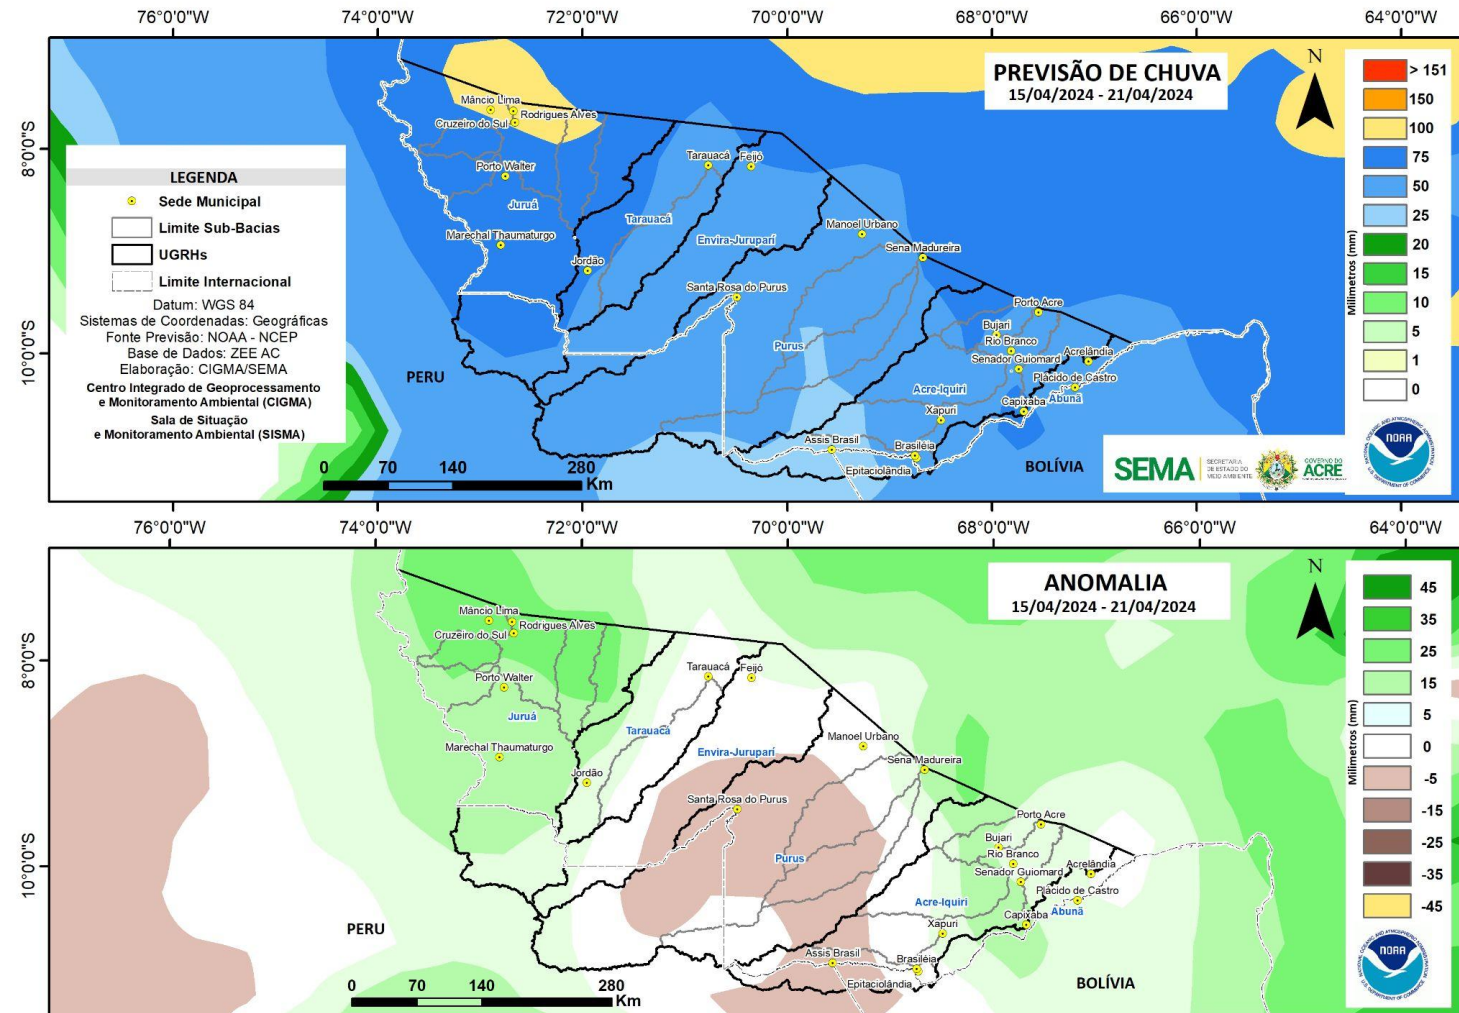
76°0'0"W 74°0'0"W 72°0'0"W 70°0'0"W 68°0'0"W 66°0'0"W 64°0'0"W

8°0'0"S
10°0'0"S

PREVISÃO DE CHUVA
15/04/2024 - 21/04/2024

N

> 151
150
100
75
50
25
20
15
10
5
1
0
Milímetros (mm)

LEGENDA
Sede Municipal
Limite Sub-Bacias
UGRHs
Limite Internacional
Datum: WGS 84
Sistemas de Coordenadas: Geográficas
Fonte Previsão: NOAA - NCEP
Base de Dados: ZEE AC
Elaboração: CIGMA/SEMA
Centro Integrado de Geoprocessamento e Monitoramento Ambiental (CIGMA)
Sala de Situação e Monitoramento Ambiental (SISMA)

Mâncio Lima
Rodrigues Alves
Cruzeiro do Sul
Porto Walter
Juruá
Marechal Thaumaturgo
Jordão
Tarauacá
Feijó
Tarauacá
Envira-Jurupari
Manoel Urbano
Sena Madureira
Santa Rosa do Purus
Purus
Porto Acre
Bujari
Rio Branco
Senador Guiomard
Acrelândia
Plácido de Castro
Acre-Iquiri
Xapuri
Capixaba
Abunã
Assis Brasil
Brasiléia
Epitaciolândia
PERU
BOLÍVIA

0 70 140 280 Km

SEMA SECRETARIA DE ESTADO DO MEIO AMBIENTE
GOVERNO DO ACRE
NOAA

76°0'0"W 74°0'0"W 72°0'0"W 70°0'0"W 68°0'0"W 66°0'0"W 64°0'0"W

8°0'0"S
10°0'0"S

ANOMALIA
15/04/2024 - 21/04/2024

N

45
35
25
15
5
0
-5
-15
-25
-35
-45
Milímetros (mm)

Mâncio Lima
Rodrigues Alves
Cruzeiro do Sul
Porto Walter
Juruá
Marechal Thaumaturgo
Jordão
Tarauacá
Feijó
Tarauacá
Envira-Jurupari
Manoel Urbano
Sena Madureira
Santa Rosa do Purus
Purus
Porto Acre
Bujari
Rio Branco
Senador Guiomard
Acrelândia
Plácido de Castro
Acre-Iquiri
Xapuri
Capixaba
Abunã
Assis Brasil
Brasiléia
Epitaciolândia
PERU
BOLÍVIA

0 70 140 280 Km

NOAA